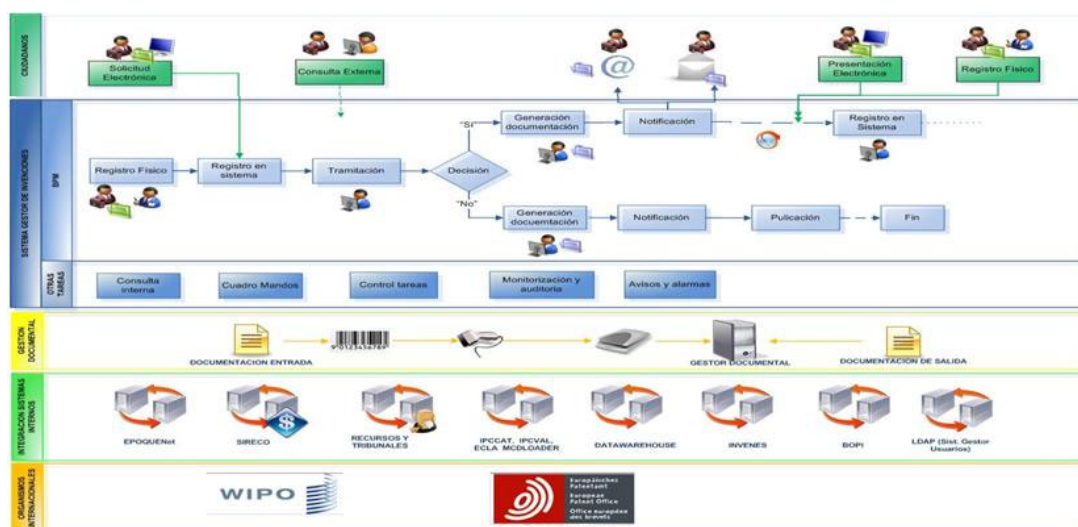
CIUDADANOS

Solicitud Electrónica

Consulta Externa

Presentación Electrónica

Registro Físico

SISTEMA GESTOR DE INVENCIONES

BPM

"Si"

Generación documentación

Notificación

Registro en Sistema

Registro Físico

Registro en sistema

Tramitación

Decisión

"No"

Generación documentación

Notificación

Pulicación

Fin

OTRAS TAREAS

Consulta interna

Cuadro Mandos

Control tareas

Monitorización y auditoria

Avisos y alarmas

GESTION DOCUMENTAL

DOCUMENTACION ENTRADA

9 012345 6789

GESTOR DOCUMENTAL

DOCUMENTACION DE SALIDA

INTEGRACION SISTEMAS INTERNOS

EPOQUENet

SIRECO

RECURSOS Y TRIBUNALES

IPCCAT, IPCVAL, ECLA MCDLOADER

DATAWAREHOUSE

INVENES

BOPI

LDAP (Sist. Gestor Usuarios)

ORGANISMOS INTERNACIONALES

WIPO

Europäisches Patentamt
European Patent Office
Office européen des brevets